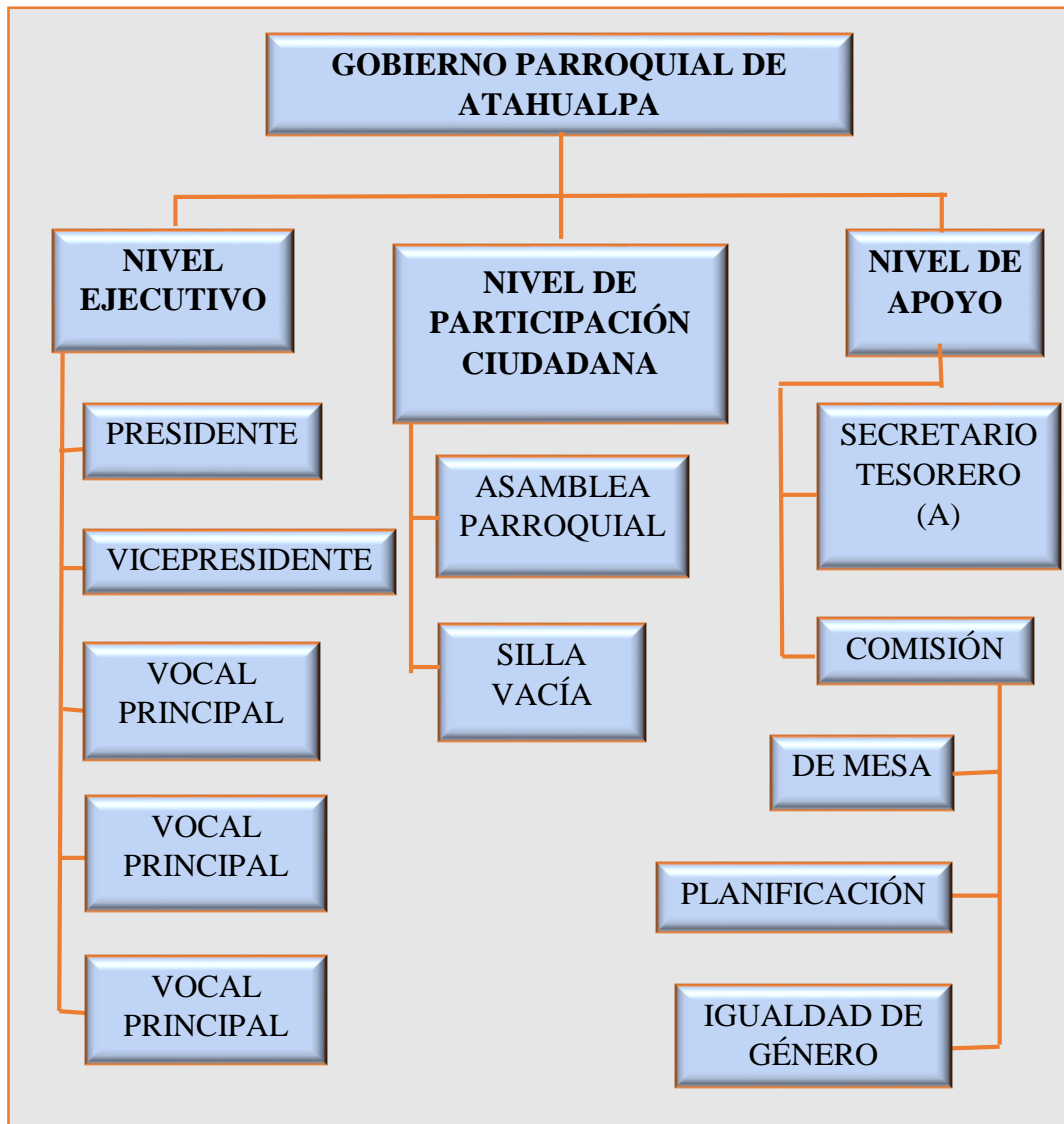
GOBIERNO PARROQUIAL DE ATAHUALPA

NIVEL EJECUTIVO

PRESIDENTE

VICEPRESIDENTE

VOCAL PRINCIPAL

VOCAL PRINCIPAL

VOCAL PRINCIPAL

NIVEL DE PARTICIPACIÓN CIUDADANA

ASAMBLEA PARROQUIAL

SILLA VACÍA

NIVEL DE APOYO

SECRETARIO TESORERO (A)

COMISIÓN

DE MESA

PLANIFICACIÓN

IGUALDAD DE GÉNERO